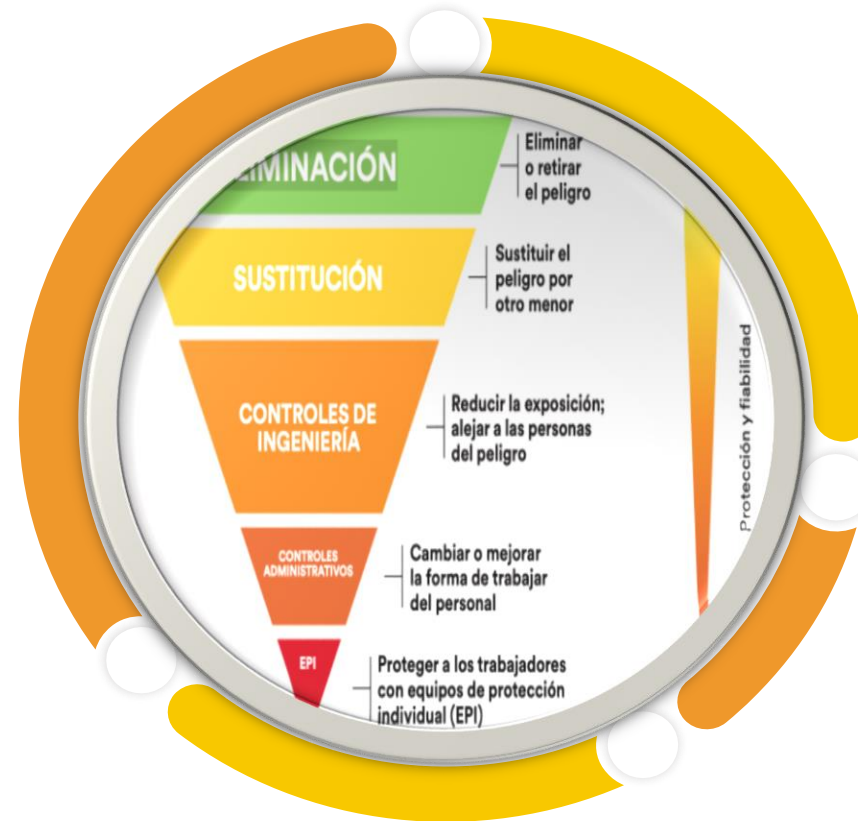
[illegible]LIMINACIÓN

Eliminar o retirar el peligro

SUSTITUCIÓN

Sustituir el peligro por otro menor

CONTROLES DE INGENIERÍA

Reducir la exposición; alejar a las personas del peligro

CONTROLES ADMINISTRATIVOS

Cambiar o mejorar la forma de trabajar del personal

EPI

Proteger a los trabajadores con equipos de protección individual (EPI)

Protección y fiabilidad